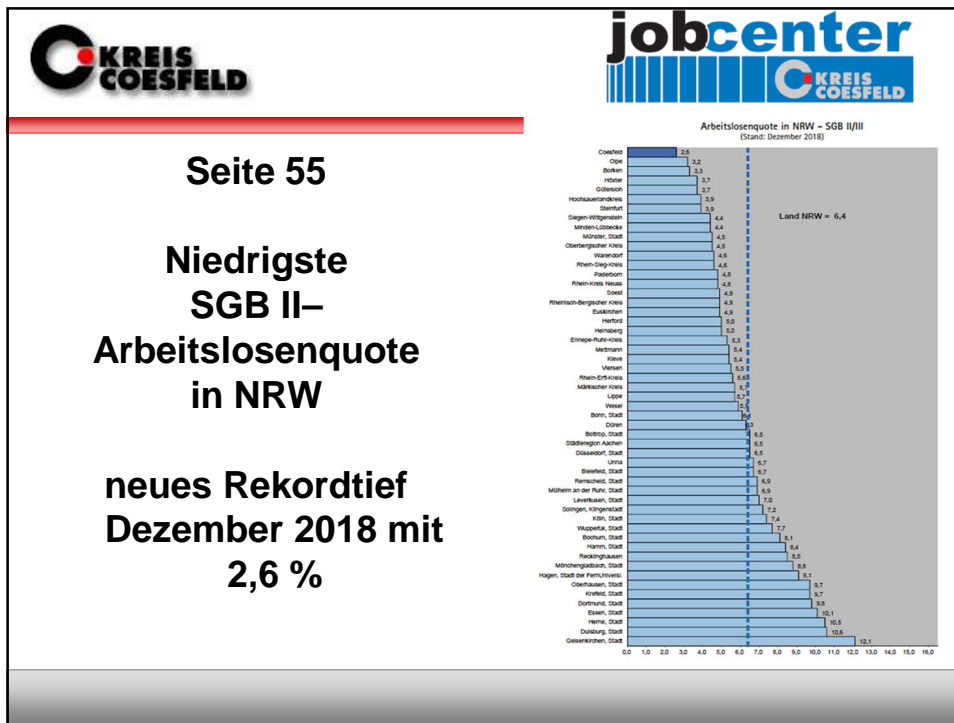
KREIS COESFELD

jobcenter
KREIS COESFELD

Seite 55

Niedrigste SGB II– Arbeitslosenquote in NRW

neues Rekordtief Dezember 2018 mit 2,6 %

Arbeitslosenquote in NRW – SGB II/III
(Stand: Dezember 2018)

Land NRW = 6,4

| Region | Quote |
|---|---|
| Coesfeld | 2,6 |
| Olpe | 3,2 |
| Borken | 3,3 |
| Höxter | 3,7 |
| Gütersloh | 3,7 |
| Hochsauerlandkreis | 3,9 |
| Steinfurt | 3,9 |
| Siegen-Wittgenstein | 4,4 |
| Minden-Lübbecke | 4,4 |
| Münster, Stadt | 4,5 |
| Oberbergischer Kreis | 4,5 |
| Warendorf | 4,6 |
| Rhein-Sieg-Kreis | 4,6 |
| Paderborn | 4,8 |
| Rhein-Kreis Neuss | 4,8 |
| Soest | 4,9 |
| Rheinisch-Bergischer Kreis | 4,9 |
| Euskirchen | 4,9 |
| Herford | 5,0 |
| Heinsberg | 5,0 |
| Ennepe-Ruhr-Kreis | 5,3 |
| Mettmann | 5,4 |
| Kleve | 5,4 |
| Viersen | 5,5 |
| Rhein-Erft-Kreis | 5,6 |
| Märkischer Kreis | 5,7 |
| Lippe | 5,7 |
| Wesel | 5,8 |
| Bonn, Stadt | 6,0 |
| Düren | 6,3 |
| Bottrop, Stadt | 6,5 |
| Städteregion Aachen | 6,5 |
| Düsseldorf, Stadt | 6,5 |
| Unna | 6,7 |
| Bielefeld, Stadt | 6,7 |
| Remscheid, Stadt | 6,9 |
| Mülheim an der Ruhr, Stadt | 6,9 |
| Leverkusen, Stadt | 7,0 |
| Solingen, Klingenstadt | 7,2 |
| Köln, Stadt | 7,4 |
| Wuppertal, Stadt | 7,7 |
| Bochum, Stadt | 8,1 |
| Hamm, Stadt | 8,4 |
| Recklinghausen | 8,5 |
| Mönchengladbach, Stadt | 8,8 |
| Hagen, Stadt der FernUniversi. | 9,1 |
| Oberhausen, Stadt | 9,7 |
| Krefeld, Stadt | 9,7 |
| Dortmund, Stadt | 9,8 |
| Essen, Stadt | 10,1 |
| Herne, Stadt | 10,5 |
| Duisburg, Stadt | 10,6 |
| Gelsenkirchen, Stadt | 12,1 |

0,0 1,0 2,0 3,0 4,0 5,0 6,0 7,0 8,0 9,0 10,0 11,0 12,0 13,0 14,0 15,0 16,0